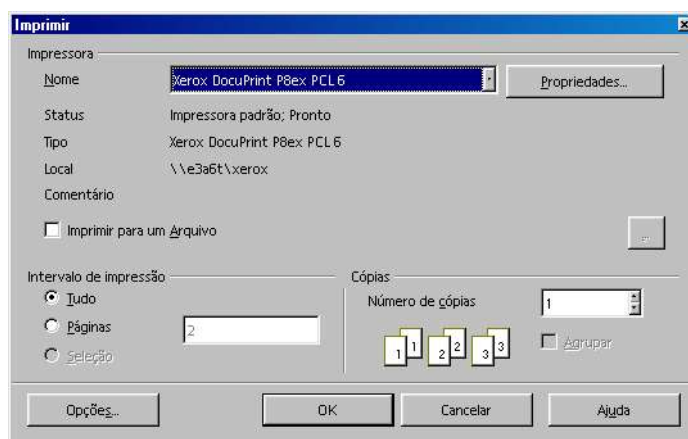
Imprimir

Impressora

Nome Xerox DocuPrint P8ex PCL 6 Propriedades...

Status Impressora padrão; Pronto

Tipo Xerox DocuPrint P8ex PCL 6

Local \\e3a6t\xerox

Comentário

Imprimir para um Arquivo

...

Intervalo de impressão

Tudo

Páginas 2

Seleção

Cópias

Número de cópias 1

1 1 2 2 3 3

Agrupar

Opções... OK Cancelar Ajuda